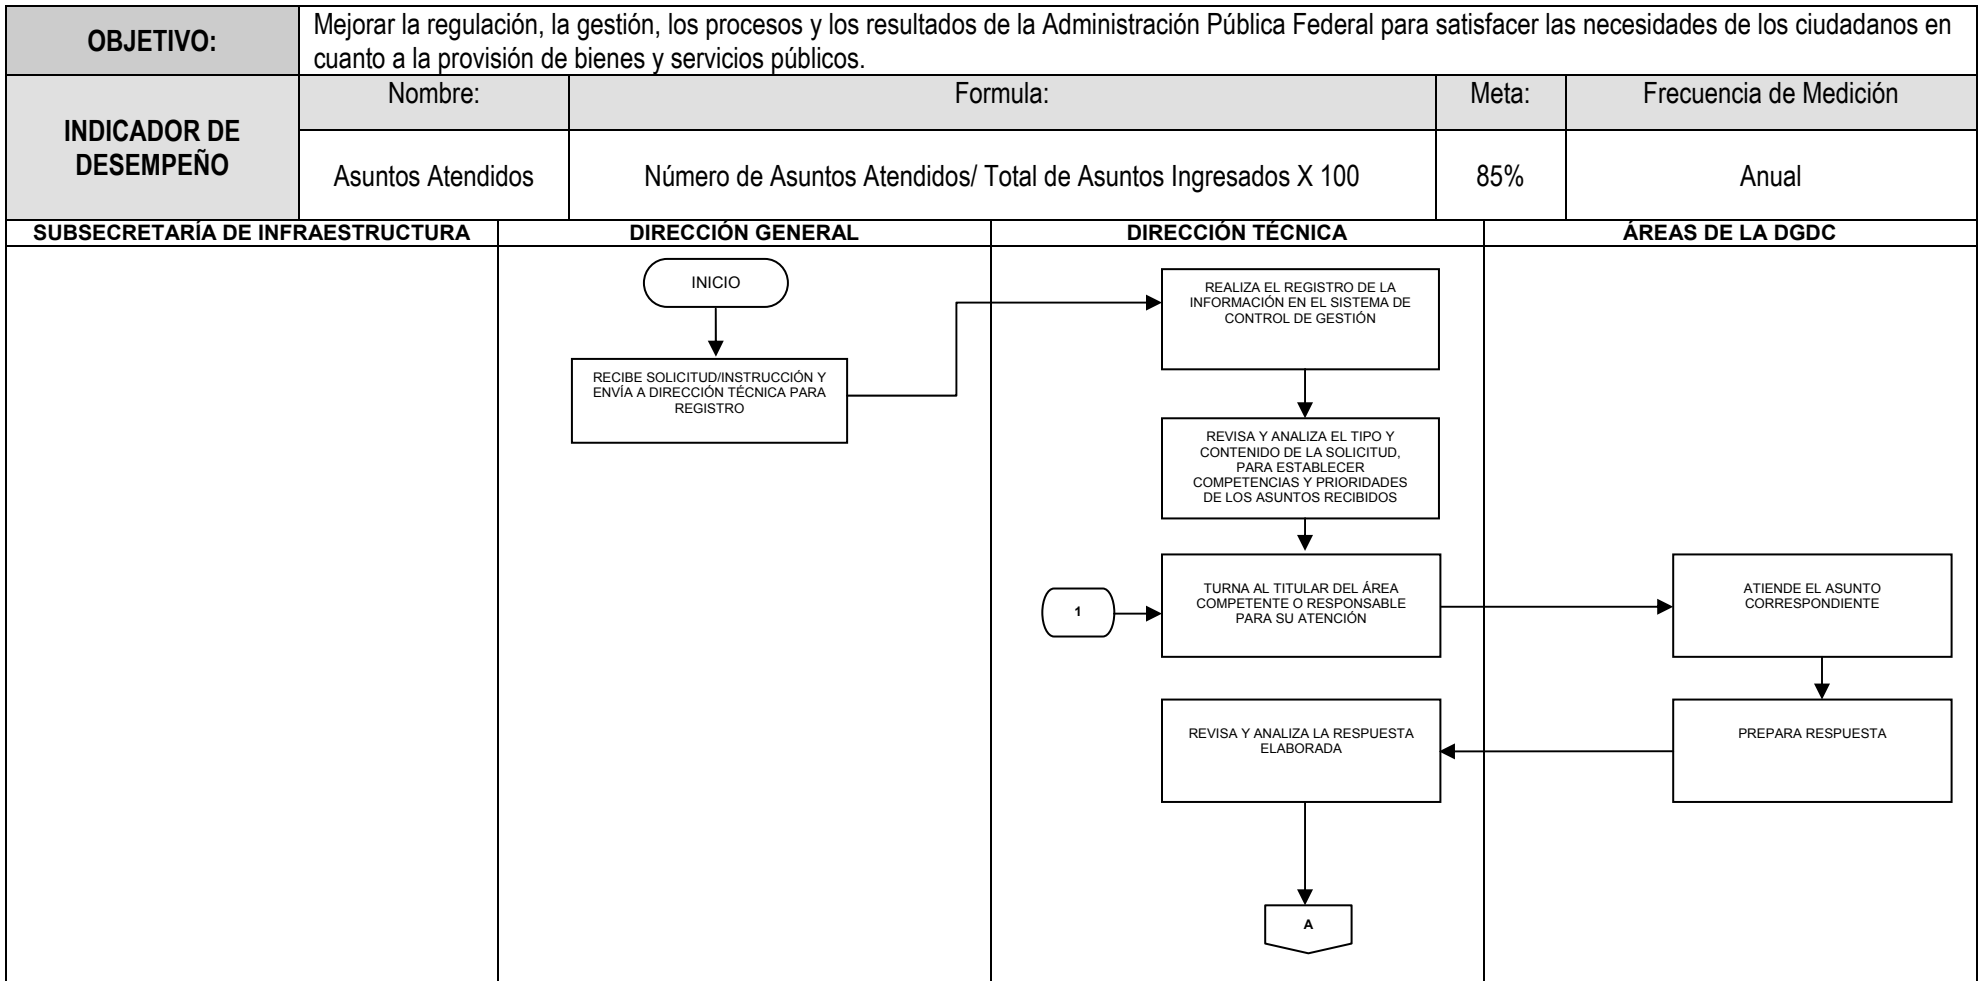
| OBJETIVO: | Mejorar la regulación, la gestión, los procesos y los resultados de la Administración Pública Federal para satisfacer las necesidades de los ciudadanos en cuanto a la provisión de bienes y servicios públicos. | | | |
|---|---|---|---|---|
| INDICADOR DE DESEMPEÑO | Nombre: | Formula: | Meta: | Frecuencia de Medición |
| | Asuntos Atendidos | Número de Asuntos Atendidos/ Total de Asuntos Ingresados X 100 | 85% | Anual |

SUBSECRETARÍA DE INFRAESTRUCTURA

DIRECCIÓN GENERAL

DIRECCIÓN TÉCNICA

ÁREAS DE LA DGDC

INICIO

RECIBE SOLICITUD/INSTRUCCIÓN Y ENVÍA A DIRECCIÓN TÉCNICA PARA REGISTRO

REALIZA EL REGISTRO DE LA INFORMACIÓN EN EL SISTEMA DE CONTROL DE GESTIÓN

REVISA Y ANALIZA EL TIPO Y CONTENIDO DE LA SOLICITUD, PARA ESTABLECER COMPETENCIAS Y PRIORIDADES DE LOS ASUNTOS RECIBIDOS

1

TURNA AL TITULAR DEL ÁREA COMPETENTE O RESPONSABLE PARA SU ATENCIÓN

ATIENDE EL ASUNTO CORRESPONDIENTE

PREPARA RESPUESTA

REVISA Y ANALIZA LA RESPUESTA ELABORADA

A